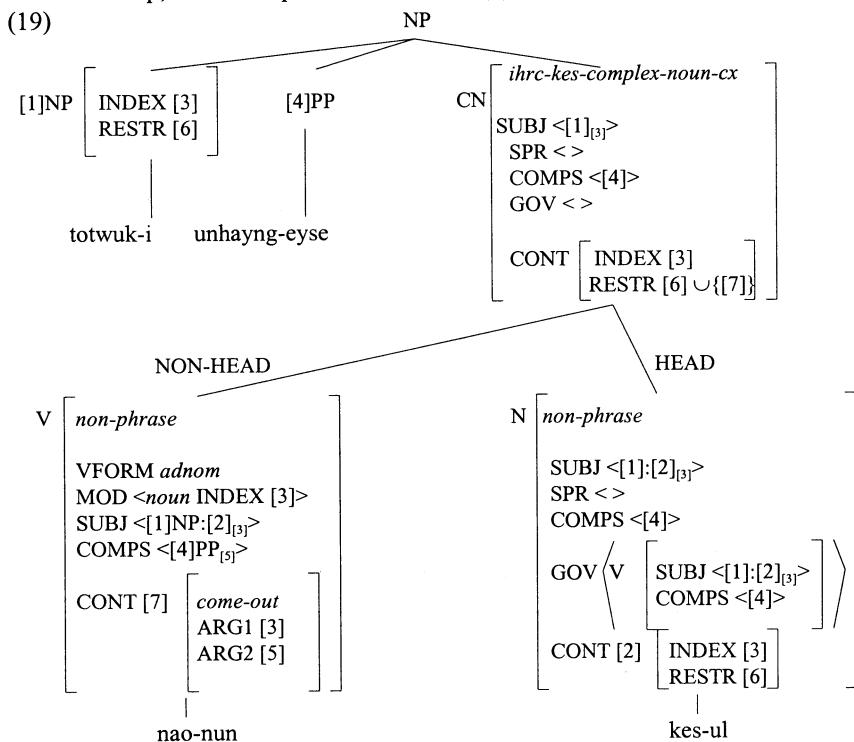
(19)

NP

[1]NP [INDEX [3] RESTR [6]]

totwuk-i

[4]PP

unhayng-eyse

CN [*ihrc-kes-complex-noun-cx*
SUBJ <[1]$_{[3]}$>
SPR < >
COMPS <[4]>
GOV < >
CONT [INDEX [3] RESTR [6] $\cup$ {[7]}]]

NON-HEAD

HEAD

V [*non-phrase*
VFORM *adnom*
MOD <*noun* INDEX [3]>
SUBJ <[1]NP:[2]$_{[3]}$>
COMPS <[4]PP$_{[5]}$>
CONT [7] [*come-out* ARG1 [3] ARG2 [5]]]

nao-nun

N [*non-phrase*
SUBJ <[1]:[2]$_{[3]}$>
SPR < >
COMPS <[4]>
GOV ⟨V [SUBJ <[1]:[2]$_{[3]}$> COMPS <[4]>]⟩
CONT [2] [INDEX [3] RESTR [6]]]

kes-ul